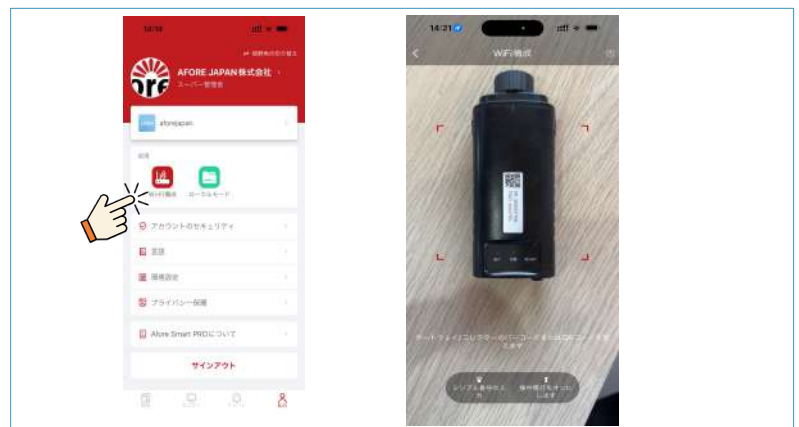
14:14

組織を切り替え

AFORE JAPAN株式会社

スーパー管理者

aforejapan

WiFi構成

ローカルモード

アカウントのセキュリティ

言語

環境設定

プライバシー保護

Afore Smart PROについて

サインアウト

14:21

WiFi構成

ゲートウェイ/コレクターのバーコードまたはQRコードをスキャンします

シリアル番号を入力

操作指示をチェックします